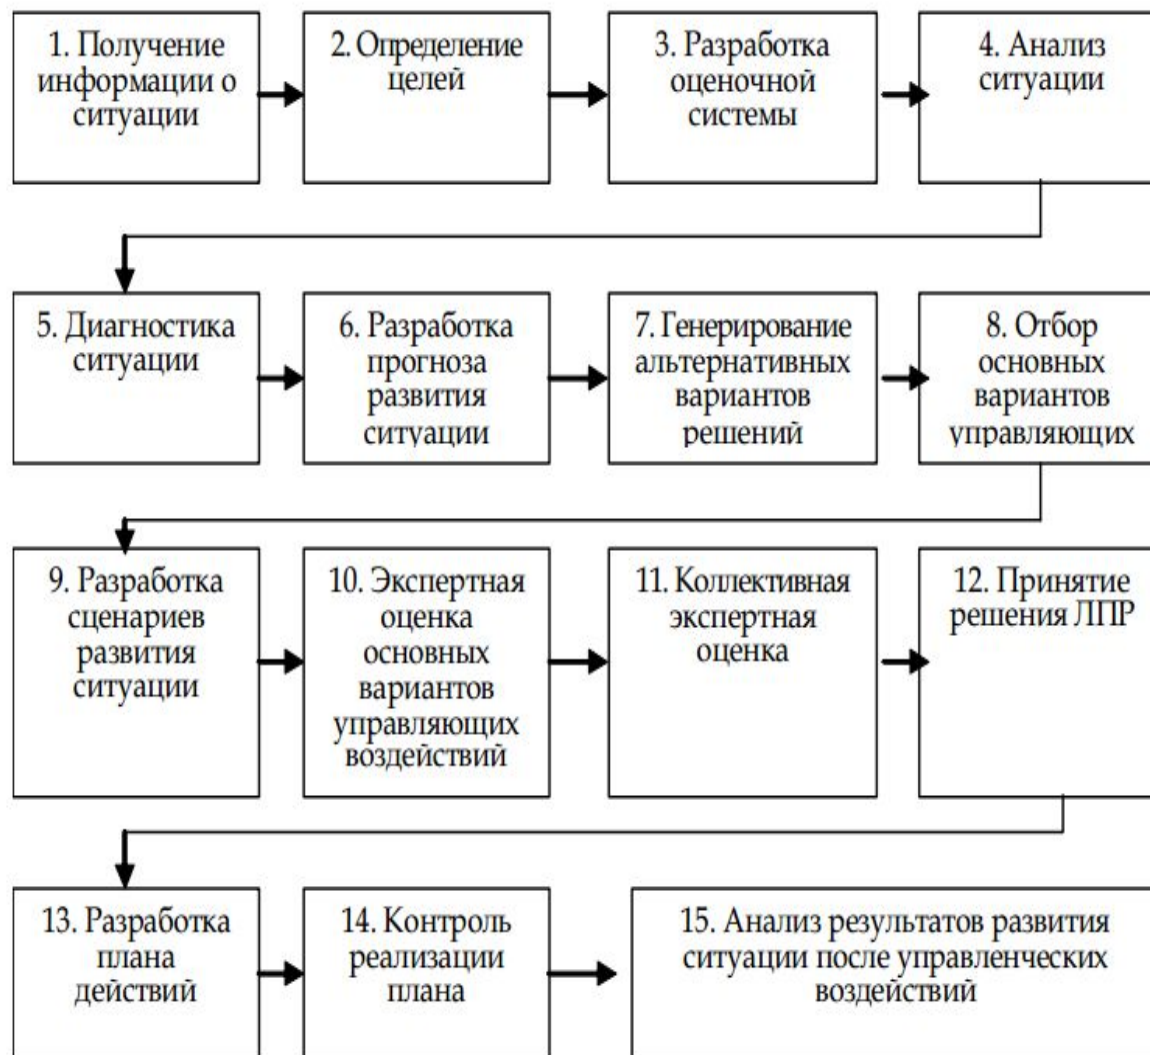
1. Получение информации о ситуации

2. Определение целей

3. Разработка оценочной системы

4. Анализ ситуации

5. Диагностика ситуации

6. Разработка прогноза развития ситуации

7. Генерирование альтернативных вариантов решений

8. Отбор основных вариантов управляющих

9. Разработка сценариев развития ситуации

10. Экспертная оценка основных вариантов управляющих воздействий

11. Коллективная экспертная оценка

12. Принятие решения ЛПР

13. Разработка плана действий

14. Контроль реализации плана

15. Анализ результатов развития ситуации после управленческих воздействий